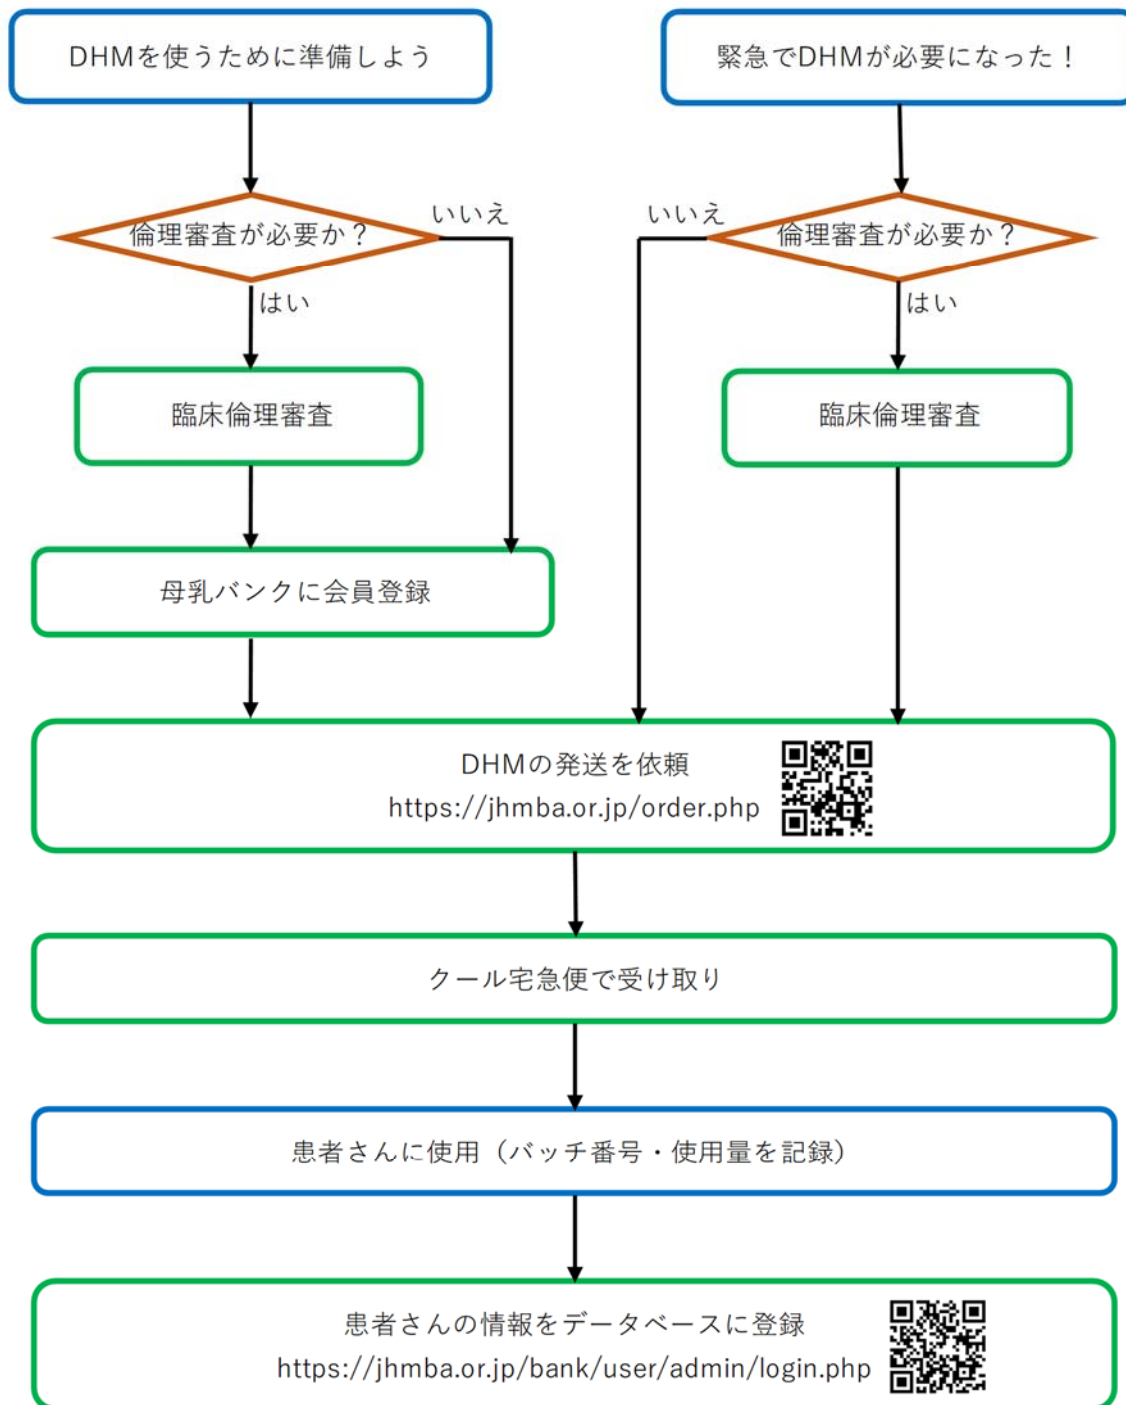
DHMを使うために準備しよう

緊急でDHMが必要になった！

倫理審査が必要か？

いいえ

はい

臨床倫理審査

母乳バンクに会員登録

いいえ

倫理審査が必要か？

はい

臨床倫理審査

DHMの発送を依頼
https://jhmba.or.jp/order.php

クール宅急便で受け取り

患者さんに使用（バッチ番号・使用量を記録）

患者さんの情報をデータベースに登録
https://jhmba.or.jp/bank/user/admin/login.php